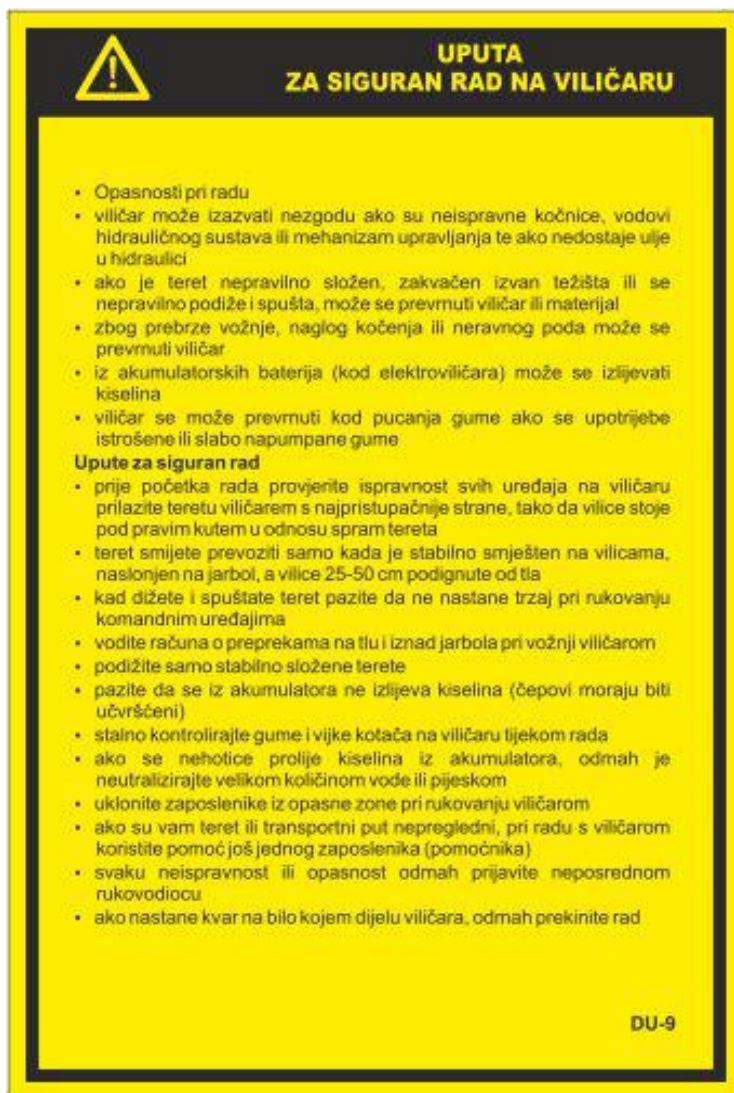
UPUTA
ZA SIGURAN RAD NA VILIČARU

• Opasnosti pri radu
• viličar može izazvati nezgodu ako su neispravne kočnice, vodovi hidrauličnog sustava ili mehanizam upravljanja te ako nedostaje ulje u hidraulici
• ako je teret nepravilno složen, zakvačen izvan težišta ili se nepravilno podiže i spušta, može se prevrnuti viličar ili materijal
• zbog prebrze vožnje, naglog kočenja ili neravnog poda može se prevrnuti viličar
• iz akumulatorskih baterija (kod elektroviličara) može se izlijevati kiselina
• viličar se može prevrnuti kod pucanja gume ako se upotrijebe istrošene ili slabo napumpane gume

Upute za siguran rad
• prije početka rada provjerite ispravnost svih uređaja na viličaru prilazite teretu viličarem s najpristupačnije strane, tako da vilice stoje pod pravim kutem u odnosu spram tereta
• teret smijete prevoziti samo kada je stabilno smješten na vilicama, naslonjen na jarbol, a vilice 25-50 cm podignute od tla
• kad dižete i spuštate teret pazite da ne nastane trzaj pri rukovanju komandnim uređajima
• vodite računa o preprekama na tlu i iznad jarbola pri vožnji viličarom
• podižite samo stabilno složene terete
• pazite da se iz akumulatora ne izlijeva kiselina (čepovi moraju biti učvršćeni)
• stalno kontrolirajte gume i vijke kotača na viličaru tijekom rada
• ako se nehotice prolije kiselina iz akumulatora, odmah je neutralizirajte velikom količinom vode ili pijeskom
• uklonite zaposlenike iz opasne zone pri rukovanju viličarom
• ako su vam teret ili transportni put nepregledni, pri radu s viličarom koristite pomoć još jednog zaposlenika (pomoćnika)
• svaku neispravnost ili opasnost odmah prijavite neposrednom rukovodiocu
• ako nastane kvar na bilo kojem dijelu viličara, odmah prekinite rad

DU-9